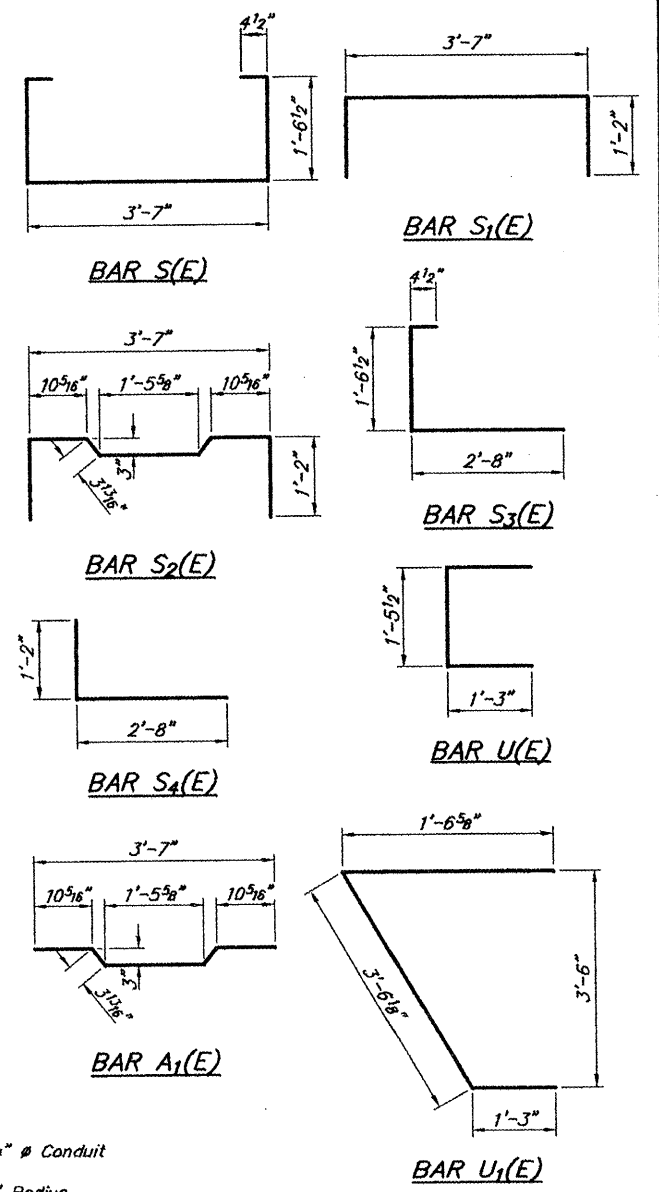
$4\frac{1}{2}$"

1'-$6\frac{1}{2}$"

3'-7"

BAR S(E)

3'-7"

1'-2"

BAR $S_1$(E)

3'-7"

$10\frac{5}{16}$"

1'-$5\frac{5}{8}$"

$10\frac{5}{16}$"

3"

$3\frac{13}{16}$"

1'-2"

BAR $S_2$(E)

$4\frac{1}{2}$"

1'-$6\frac{1}{2}$"

2'-8"

BAR $S_3$(E)

1'-2"

2'-8"

BAR $S_4$(E)

1'-$5\frac{1}{2}$"

1'-3"

BAR U(E)

3'-7"

$10\frac{5}{16}$"

1'-$5\frac{5}{8}$"

$10\frac{5}{16}$"

3"

$3\frac{13}{16}$"

BAR $A_1$(E)

1'-$6\frac{5}{8}$"

3'-$6\frac{1}{8}$"

3'-6"

1'-3"

BAR $U_1$(E)

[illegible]" ø Conduit

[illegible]" Radius